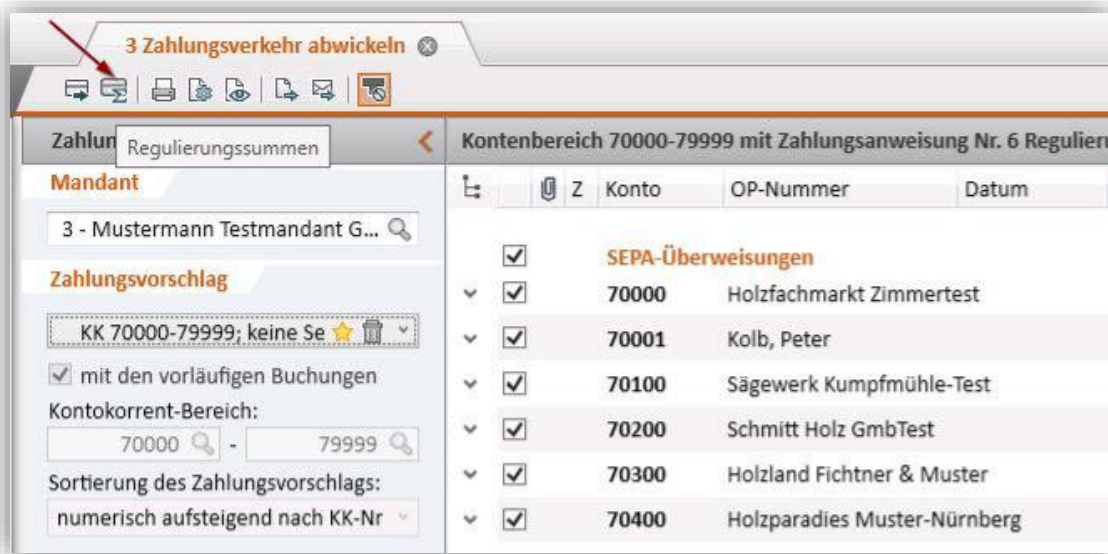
3 Zahlungsverkehr abwickeln

Zahlun Regulierungssummen

Mandant

3 - Mustermann Testmandant G...

Zahlungsvorschlag

KK 70000-79999; keine Se

mit den vorläufigen Buchungen

Kontokorrent-Bereich:

70000 - 79999

Sortierung des Zahlungsvorschlags:

numerisch aufsteigend nach KK-Nr

Kontenbereich 70000-79999 mit Zahlungsanweisung Nr. 6 Regulieru

| | | Z | Konto | OP-Nummer | Datum |
|---|---|---|---|---|---|
| | | | SEPA-Überweisungen | | |
| | | | 70000 | Holzfachmarkt Zimmertest | |
| | | | 70001 | Kolb, Peter | |
| | | | 70100 | Sägewerk Kumpfmühle-Test | |
| | | | 70200 | Schmitt Holz GmbTest | |
| | | | 70300 | Holzland Fichtner & Muster | |
| | | | 70400 | Holzparadies Muster-Nürnberg | |